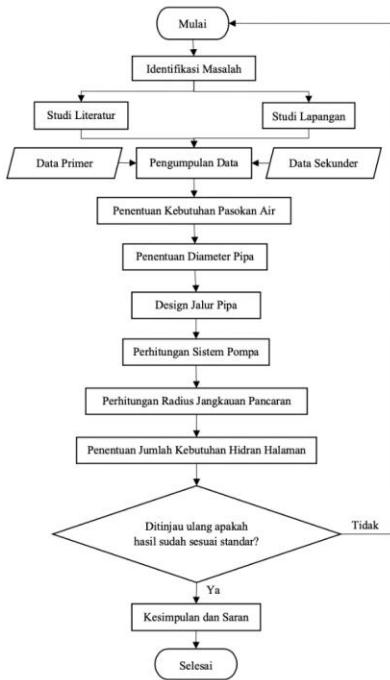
Mulai

Identifikasi Masalah

Studi Literatur

Studi Lapangan

Data Primer

Pengumpulan Data

Data Sekunder

Penentuan Kebutuhan Pasokan Air

Penentuan Diameter Pipa

Design Jalur Pipa

Perhitungan Sistem Pompa

Perhitungan Radius Jangkauan Pancaran

Penentuan Jumlah Kebutuhan Hidran Halaman

Ditinjau ulang apakah hasil sudah sesuai standar?

Tidak

Ya

Kesimpulan dan Saran

Selesai